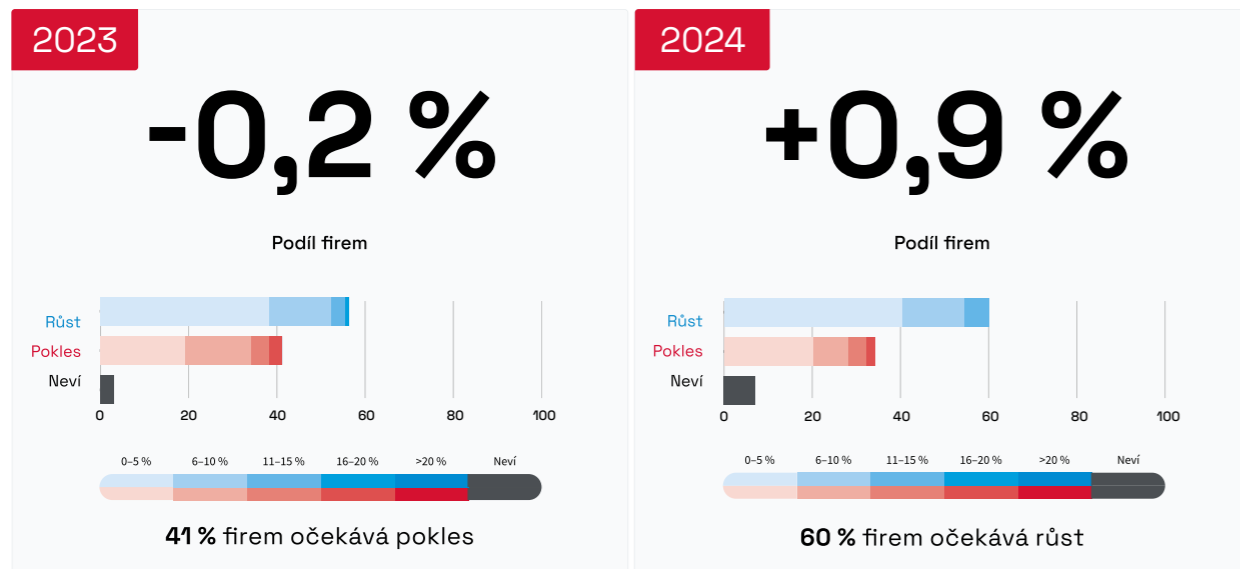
2023

-0,2 %

Podíl firem

Růst
Pokles
Neví

0 20 40 60 80 100

0–5 % 6–10 % 11–15 % 16–20 % >20 % Neví

**41 %** firem očekává pokles

2024

+0,9 %

Podíl firem

Růst
Pokles
Neví

0 20 40 60 80 100

0–5 % 6–10 % 11–15 % 16–20 % >20 % Neví

**60 %** firem očekává růst